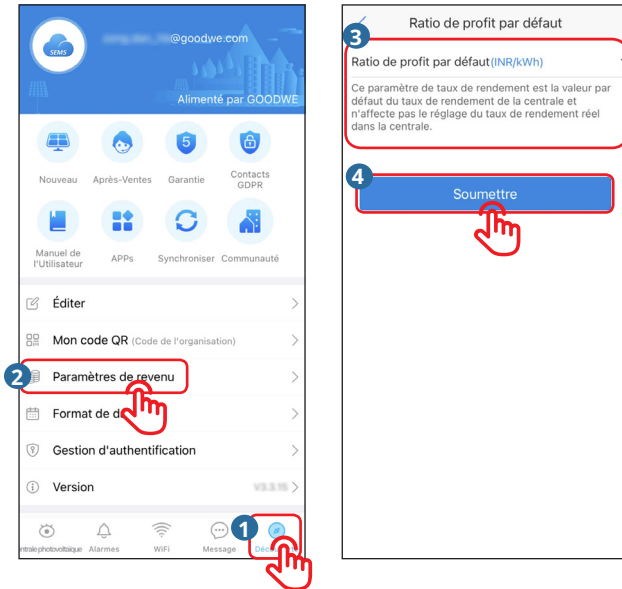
SEMS

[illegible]@goodwe.com

Alimenté par GOODWE

Nouveau

Après-Ventes

Garantie

Contacts GDPR

Manuel de l'Utilisateur

APPs

Synchroniser

Communauté

Éditer

Mon code QR (Code de l'organisation)

2

Paramètres de revenu

Format de d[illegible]

Gestion d'authentification

Version

V3.3.15

entrale photovoltaïque

Alarmes

WiFi

Message

1

Déc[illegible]

Ratio de profit par défaut

3

Ratio de profit par défaut(INR/kWh)

Ce paramètre de taux de rendement est la valeur par défaut du taux de rendement de la centrale et n'affecte pas le réglage du taux de rendement réel dans la centrale.

4

Soumettre